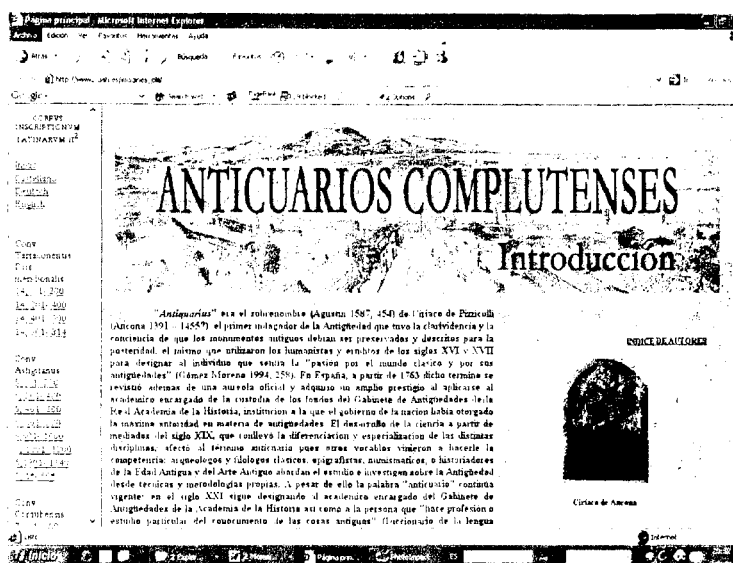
Página principal - Microsoft Internet Explorer

Archivo Edición Ver Favoritos Herramientas Ayuda

Atrás Búsqueda Favoritos

http://www.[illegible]

Google

CORPVS INSCRIPTIONVM LATINARVM II²

Inicio
Castellano
English
Español

Conv. Tarraconensis
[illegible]
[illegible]
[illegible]
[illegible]

Conv. Astigitanus
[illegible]

Conv. Carthagin.
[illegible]

ANTICUARIOS COMPLUTENSES

Introducción

"*Antiquarius*" era el sobrenombre (Agustín 1587, 454) de Ciriaco de Pizzicolli (Ancona 1391 – 1455?), el primer indagador de la Antigüedad que tuvo la clarividencia y la conciencia de que los monumentos antiguos debían ser preservados y descritos para la posteridad, el mismo que utilizaron los humanistas y eruditos de los siglos XVI y XVII para designar al individuo que sentía la "pasión por el mundo clásico y por sus antigüedades" (Gómez Moreno 1994, 258). En España, a partir de 1763 dicho término se revistió además de una aureola oficial y adquirió un amplio prestigio al aplicarse al académico encargado de la custodia de los fondos del Gabinete de Antigüedades de la Real Academia de la Historia, institución a la que el gobierno de la nación había otorgado la máxima autoridad en materia de antigüedades. El desarrollo de la ciencia a partir de mediados del siglo XIX, que conllevó la diferenciación y especialización de las distintas disciplinas, afectó al término anticuario pues otros vocablos vinieron a hacerle la competencia: arqueólogos y filólogos clásicos, epigrafistas, numismáticos, e historiadores de la Edad Antigua y del Arte Antiguo abordan el estudio e investigan sobre la Antigüedad desde técnicas y metodologías propias. A pesar de ello la palabra "anticuario" continúa vigente en el siglo XXI sigue designando al académico encargado del Gabinete de Antigüedades de la Academia de la Historia así como a la persona que "hace profesión o estudio particular del conocimiento de las cosas antiguas" (Diccionario de la lengua

ÍNDICE DE AUTORES

Ciriaco de Ancona

Internet

Inicio